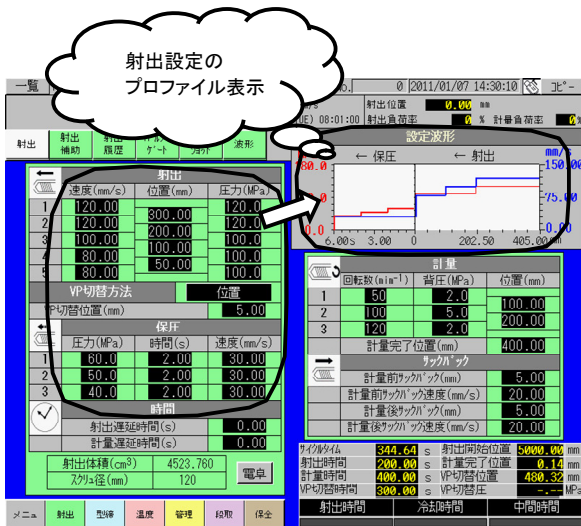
射出設定の
プロファイル表示

一覧
0 2011/01/07 14:30:10
コピー
射出位置 0.00 mm
(E) 08:01:00 射出負荷率 0 % 計量負荷率 0 %
射出
射出補助
履歴
ゲート
波形

射出
| | 速度(mm/s) | 位置(mm) | 圧力(MPa) |
|---|---|---|---|
| 1 | 120.00 | 300.00 | 120.00 |
| 2 | 120.00 | 200.00 | 120.00 |
| 3 | 100.00 | 100.00 | 120.00 |
| 4 | 80.00 | 50.00 | 120.00 |
| 5 | 80.00 | | 120.00 |

VP切替方法 位置
VP切替位置(mm) 5.00

保圧
| | 圧力(MPa) | 時間(s) | 速度(mm/s) |
|---|---|---|---|
| 1 | 60.0 | 2.00 | 30.00 |
| 2 | 50.0 | 2.00 | 30.00 |
| 3 | 40.0 | 2.00 | 30.00 |

時間
射出遅延時間(s) 0.00
計量遅延時間(s) 0.00

射出体積(cm³) 4523.760
スクリュ径(mm) 120
電卓

設定波形
← 保圧 ← 射出
mm/s
150.0
75.00
0.00
180.0
0.0
6.00s 3.00 0 202.50 405.0mm

計量
| | 回転数(min⁻¹) | 背圧(MPa) | 位置(mm) |
|---|---|---|---|
| 1 | 50 | 2.0 | 100.00 |
| 2 | 100 | 5.0 | 200.00 |
| 3 | 120 | 2.0 | |

計量完了位置(mm) 400.00
サックバック
計量前サックバック(mm) 5.00
計量前サックバック速度(mm/s) 20.00
計量後サックバック(mm) 5.00
計量後サックバック速度(mm/s) 20.00

サイクルタイム 344.64 s 射出開始位置 5000.00 mm
射出時間 200.00 s 計量完了位置 0.14 mm
計量時間 400.00 s VP切替位置 480.32 mm
VP切替時間 300.00 s VP切替圧 --.- MPa
射出時間 冷却時間 中間時間

メニュ 射出 型締 温度 管理 段取 保全